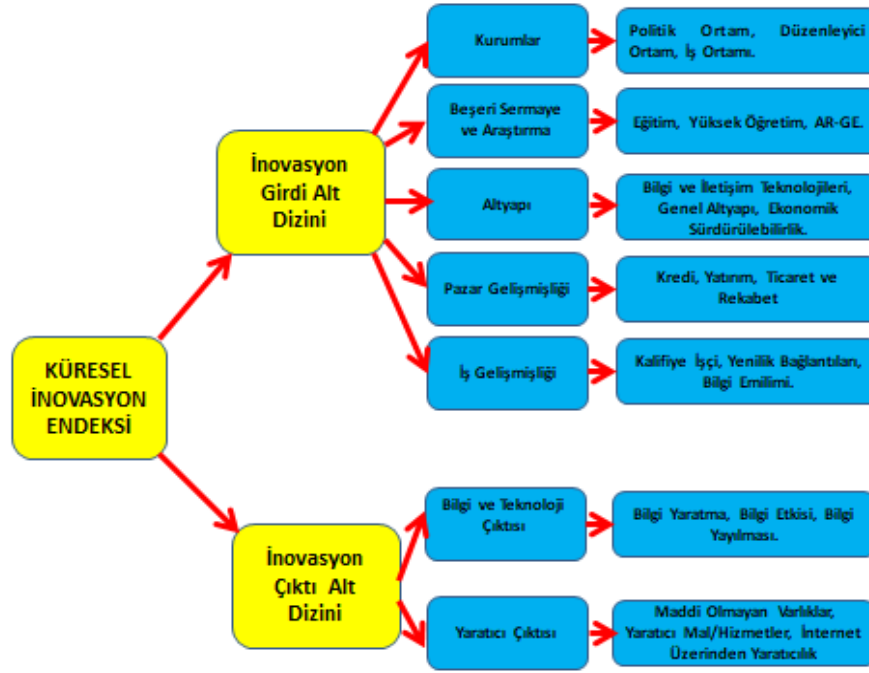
KÜRESEL İNOVASYON ENDEKSİ

İnovasyon Girdi Alt Dizini

Kurumlar

Politik Ortam, Düzenleyici Ortam, İş Ortamı.

Beşeri Sermaye ve Araştırma

Eğitim, Yüksek Öğretim, AR-GE.

Altyapı

Bilgi ve İletişim Teknolojileri, Genel Altyapı, Ekonomik Sürdürülebilirlik.

Pazar Gelişmişliği

Kredi, Yatırım, Ticaret ve Rekabet

İş Gelişmişliği

Kalifiye İşçi, Yenilik Bağlantıları, Bilgi Emilimi.

İnovasyon Çıktı Alt Dizini

Bilgi ve Teknoloji Çıktısı

Bilgi Yaratma, Bilgi Etkisi, Bilgi Yayılması.

Yaratıcı Çıktısı

Maddi Olmayan Varlıklar, Yaratıcı Mal/Hizmetler, İnternet Üzerinden Yaratıcılık